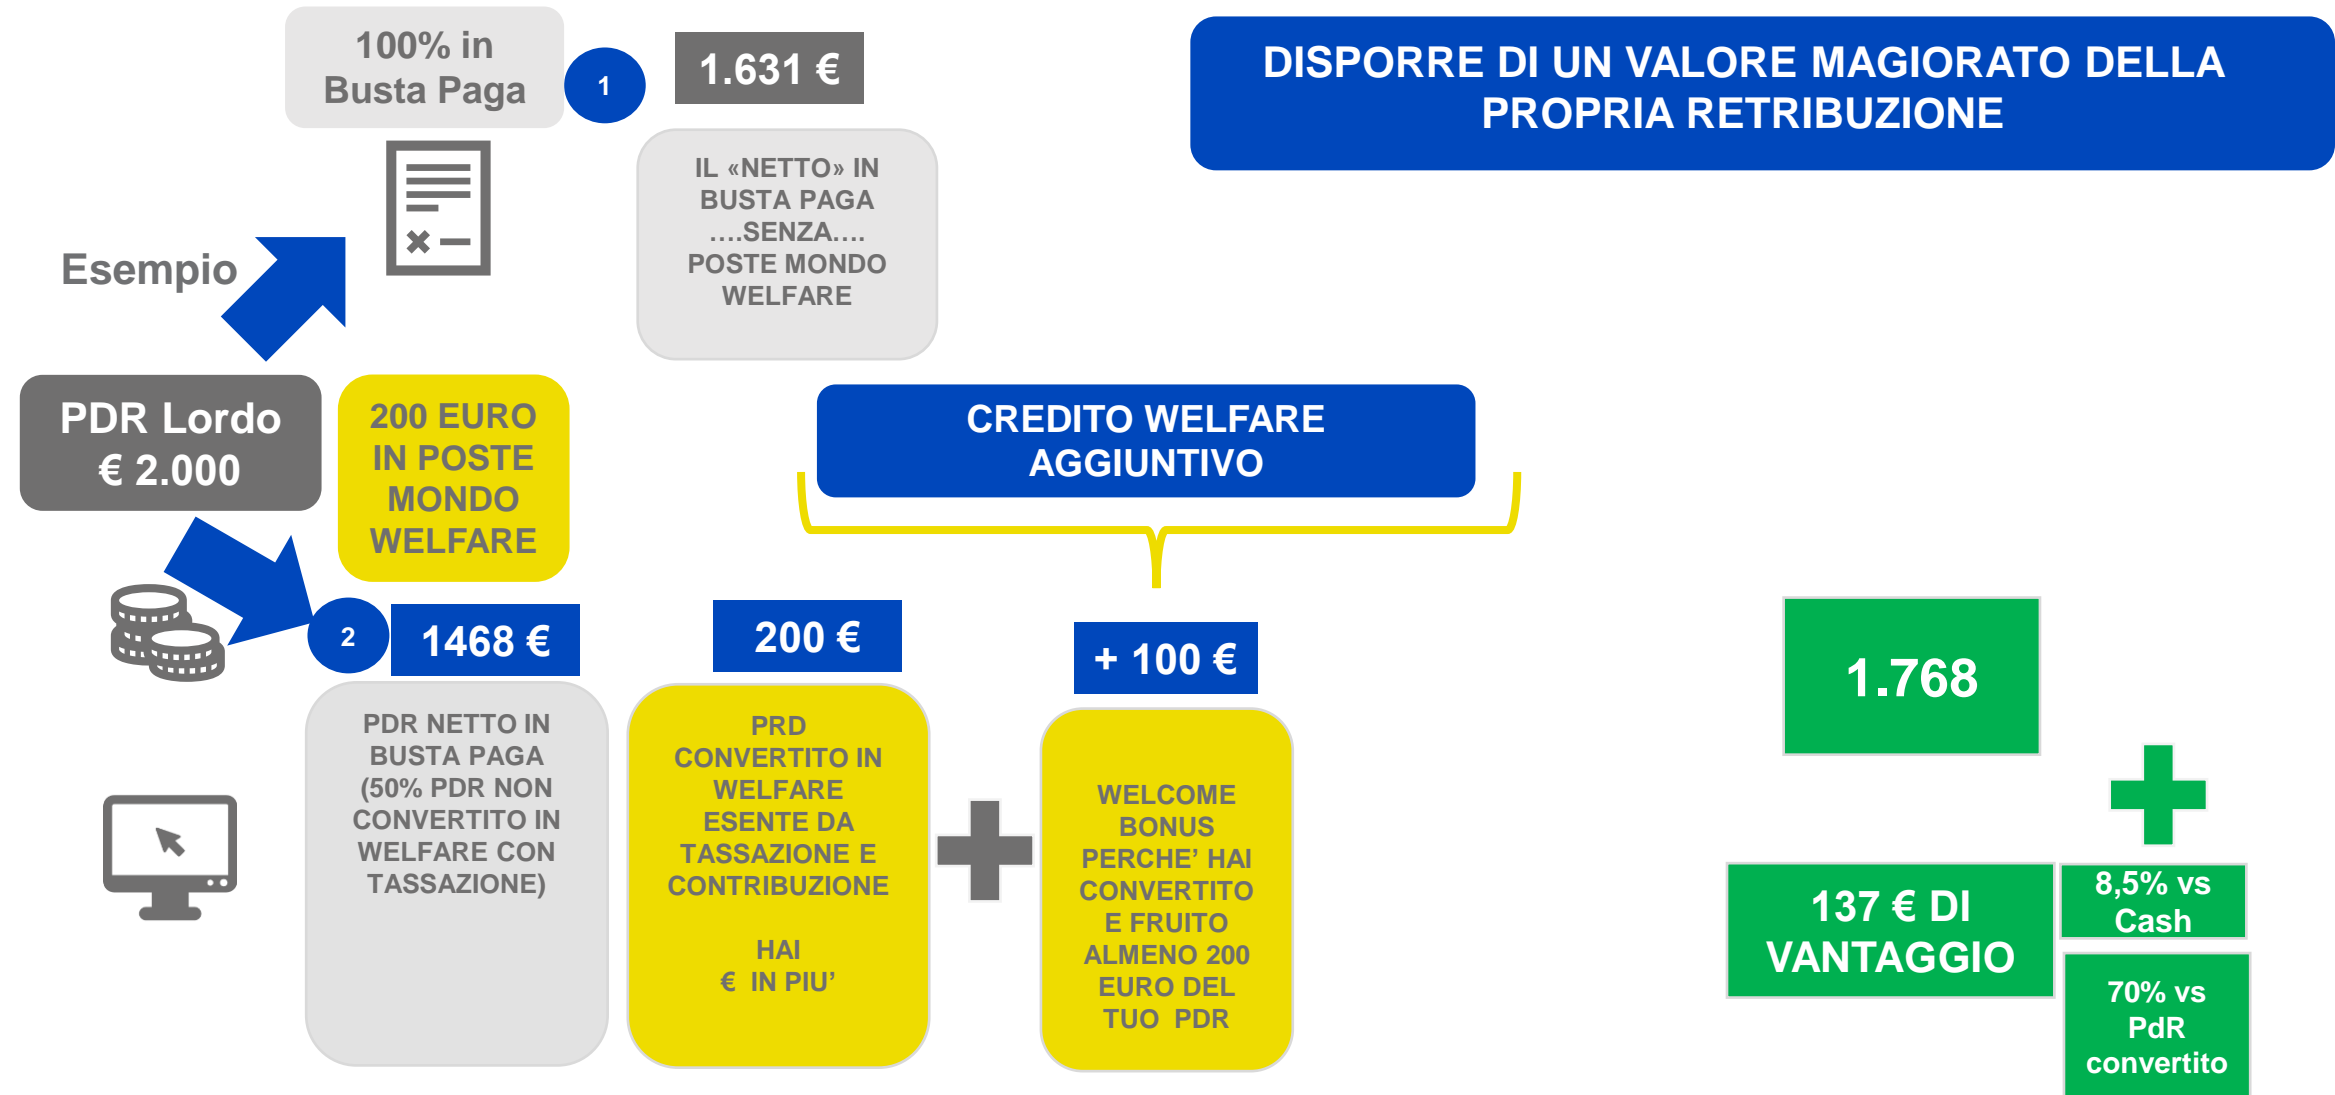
100% in Busta Paga

1

1.631 €

DISPORRE DI UN VALORE MAGIORATO DELLA PROPRIA RETRIBUZIONE

IL «NETTO» IN BUSTA PAGA ….SENZA…. POSTE MONDO WELFARE

Esempio

PDR Lordo € 2.000

200 EURO IN POSTE MONDO WELFARE

CREDITO WELFARE AGGIUNTIVO

2

1468 €

200 €

+ 100 €

1.768

PDR NETTO IN BUSTA PAGA (50% PDR NON CONVERTITO IN WELFARE CON TASSAZIONE)

PRD CONVERTITO IN WELFARE ESENTE DA TASSAZIONE E CONTRIBUZIONE

HAI € IN PIU'

WELCOME BONUS PERCHE' HAI CONVERTITO E FRUITO ALMENO 200 EURO DEL TUO PDR

137 € DI VANTAGGIO

8,5% vs Cash

70% vs PdR convertito